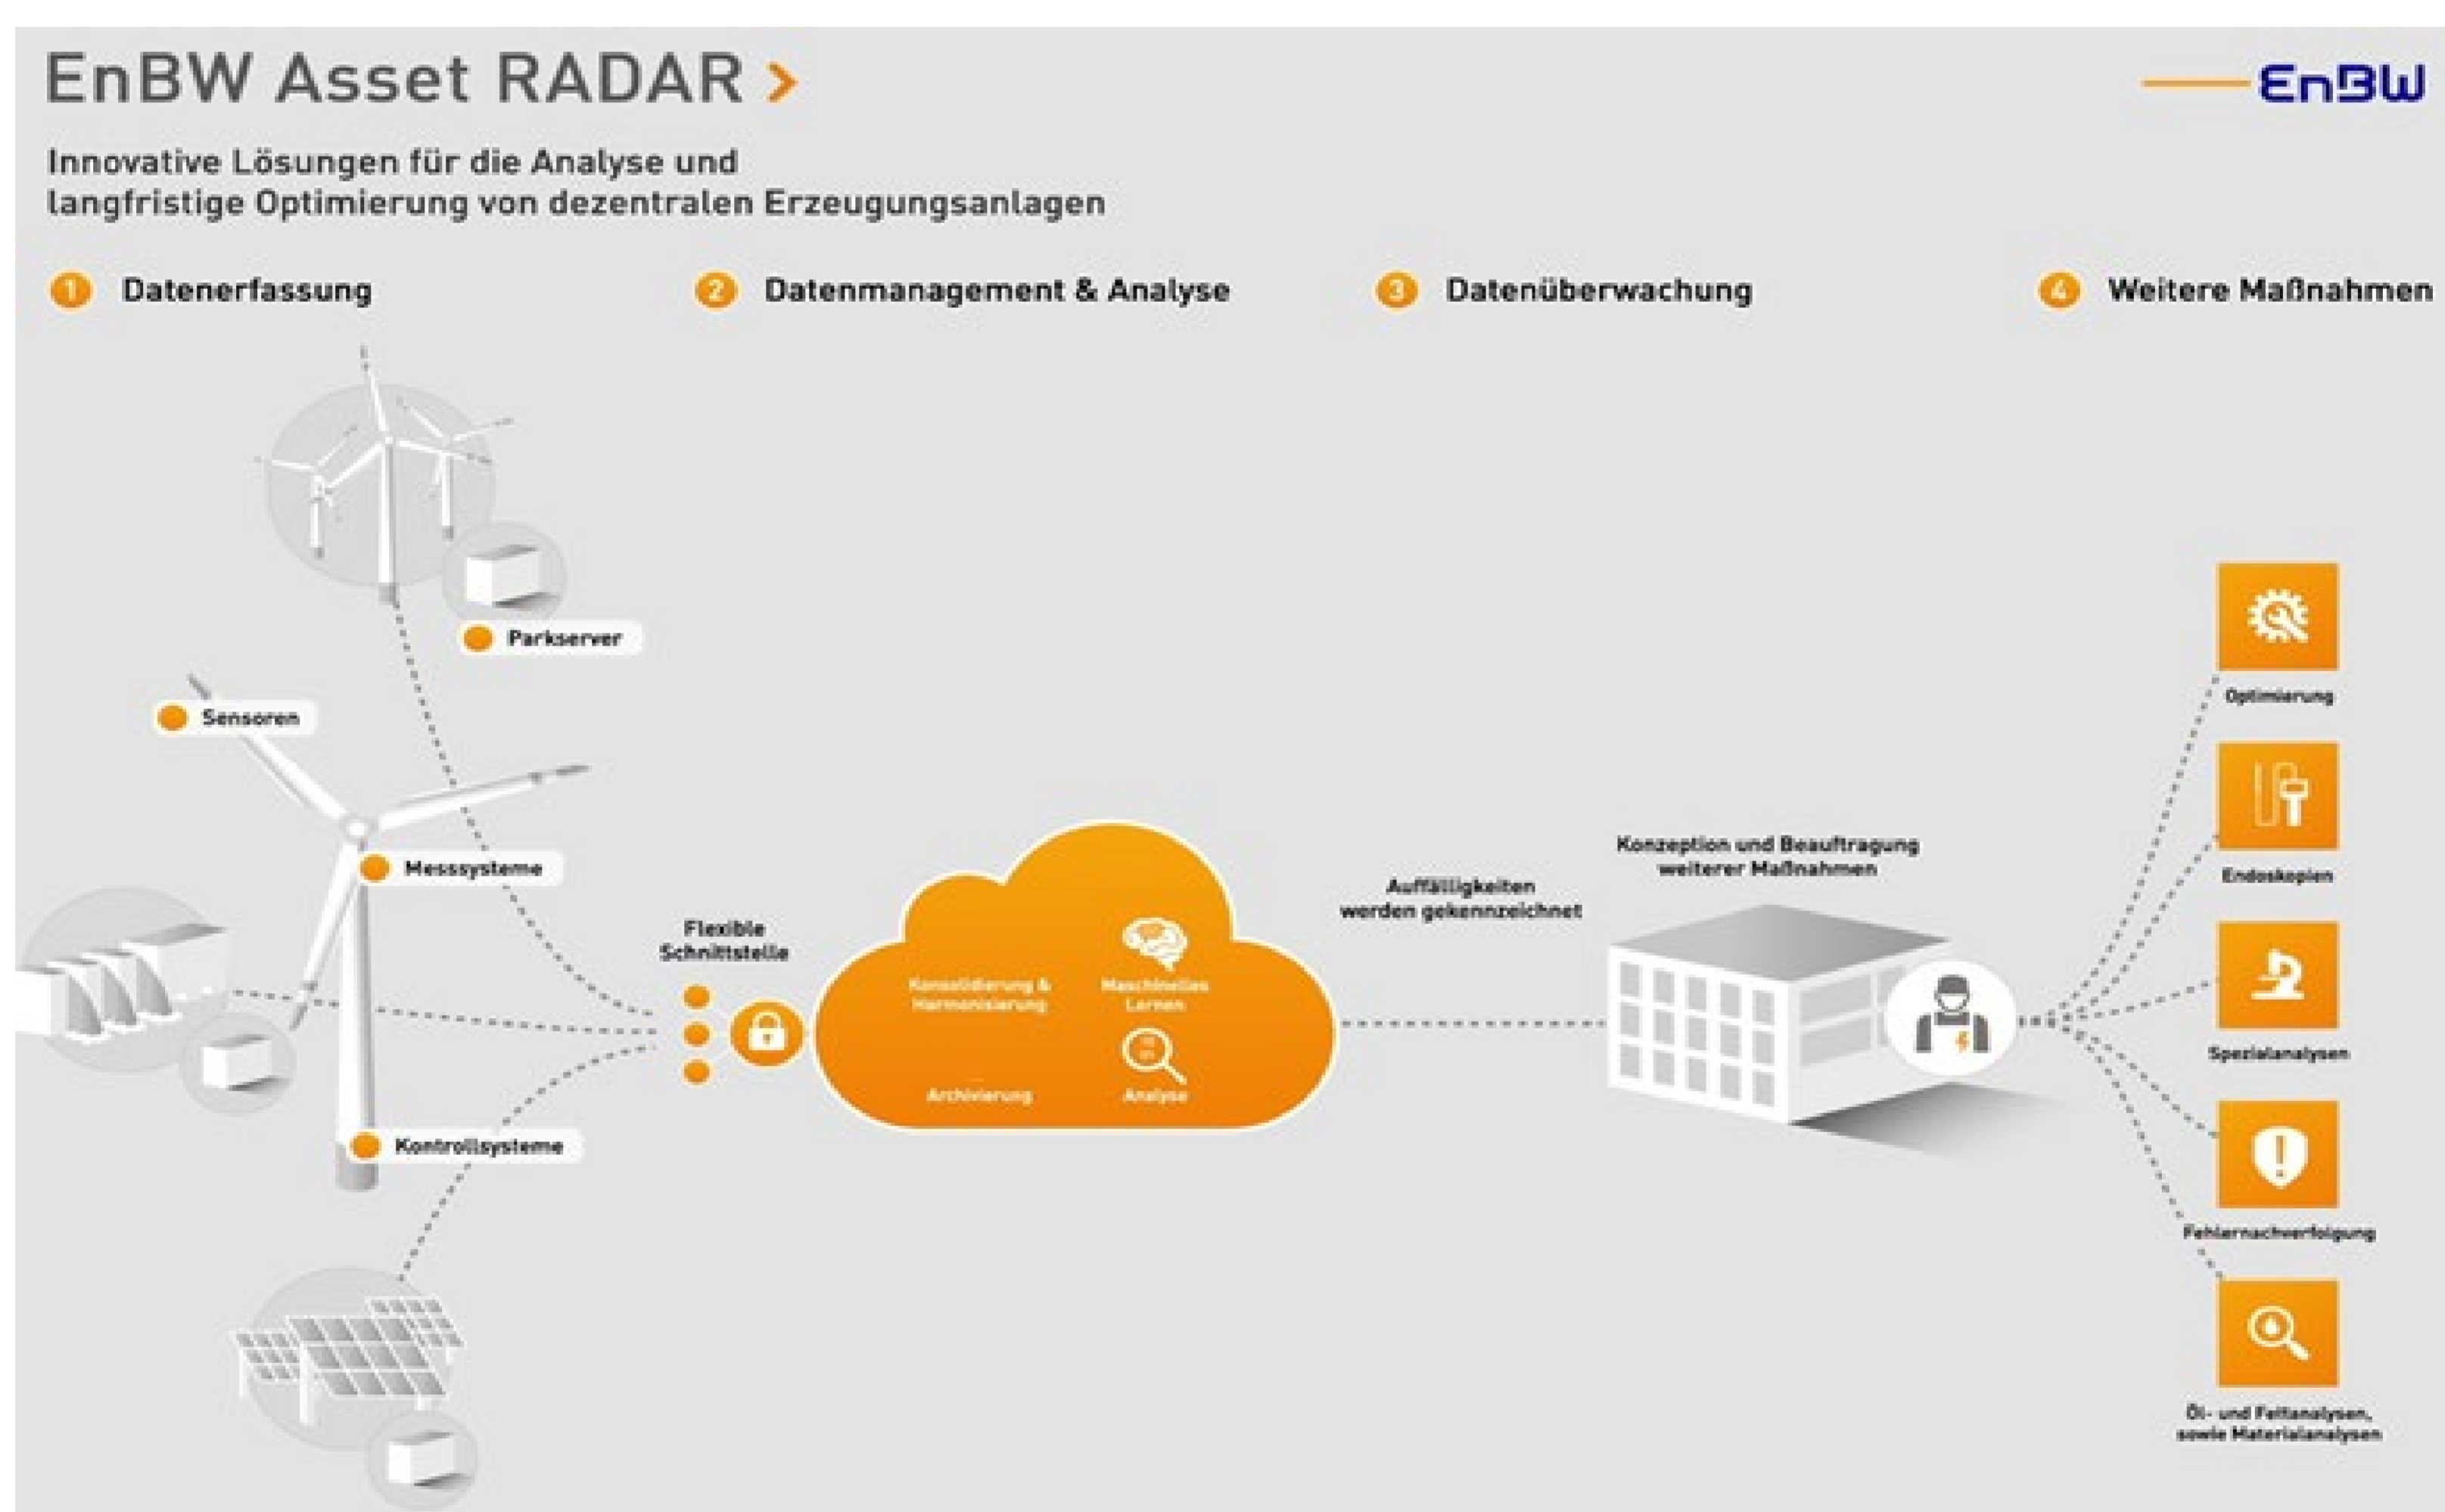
EnBW Asset RADAR >

EnBW

Innovative Lösungen für die Analyse und langfristige Optimierung von dezentralen Erzeugungsanlagen

1 Datenerfassung

2 Datenmanagement & Analyse

3 Datenüberwachung

4 Weitere Maßnahmen

Parkserver

Sensoren

Messsysteme

Kontrollsysteme

Flexible Schnittstelle

Konsolidierung & Harmonisierung

Maschinelles Lernen

Archivierung

Analyse

Auffälligkeiten werden gekennzeichnet

Konzeption und Beauftragung weiterer Maßnahmen

Optimierung

Endoskopien

Spezialanalysen

Fehlernachverfolgung

Öl- und Fettanalysen, sowie Materialanalysen